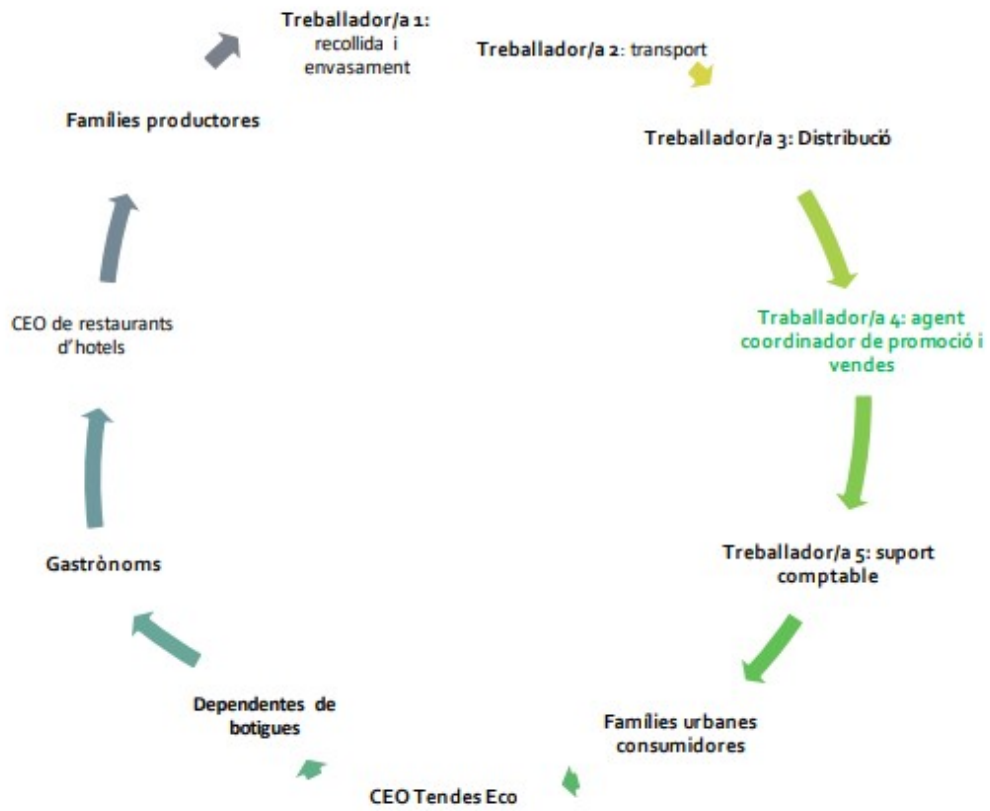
Treballador/a 1: recollida i envasament

Treballador/a 2: transport

Treballador/a 3: Distribució

Treballador/a 4: agent coordinador de promoció i vendes

Treballador/a 5: suport comptable

Famílies urbanes consumidores

CEO Tendes Eco

Dependentes de botigues

Gastrònoms

CEO de restaurants d'hotels

Famílies productores